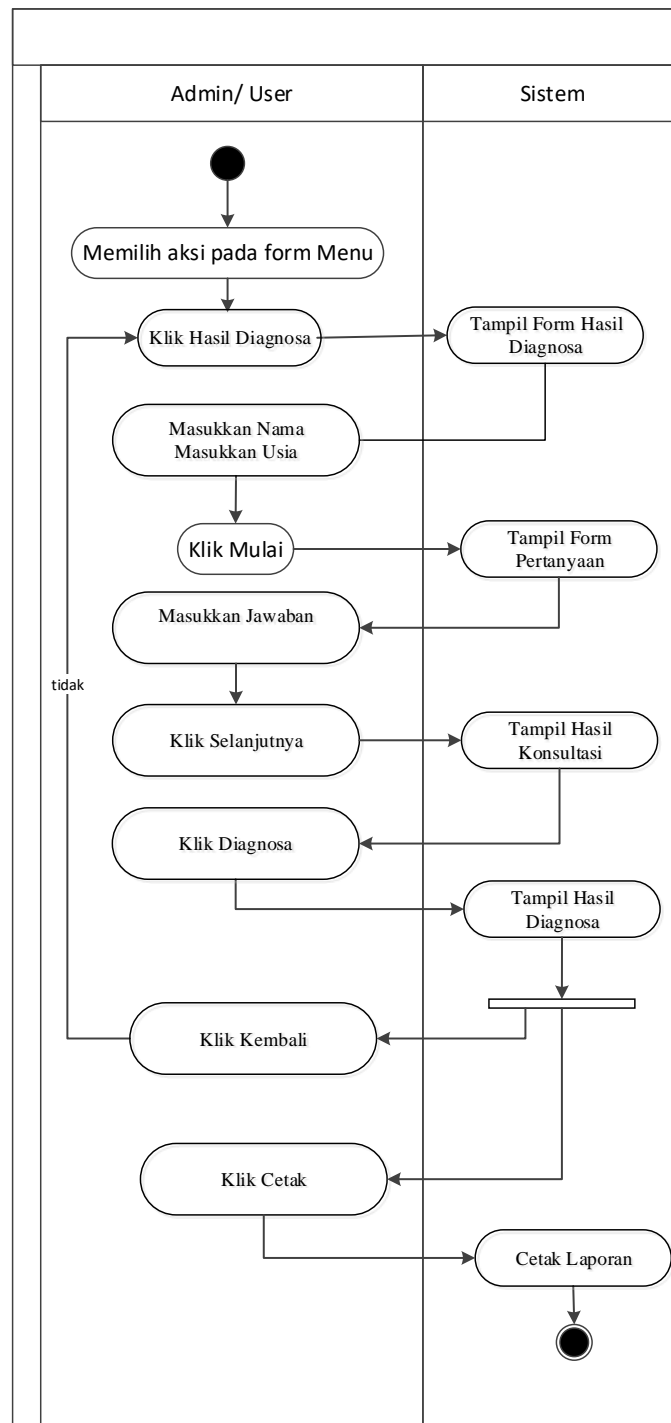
Admin/ User

Sistem

Memilih aksi pada form Menu

Klik Hasil Diagnosa

Tampil Form Hasil Diagnosa

Masukkan Nama
Masukkan Usia

Klik Mulai

Tampil Form Pertanyaan

Masukkan Jawaban

tidak

Klik Selanjutnya

Tampil Hasil Konsultasi

Klik Diagnosa

Tampil Hasil Diagnosa

Klik Kembali

Klik Cetak

Cetak Laporan